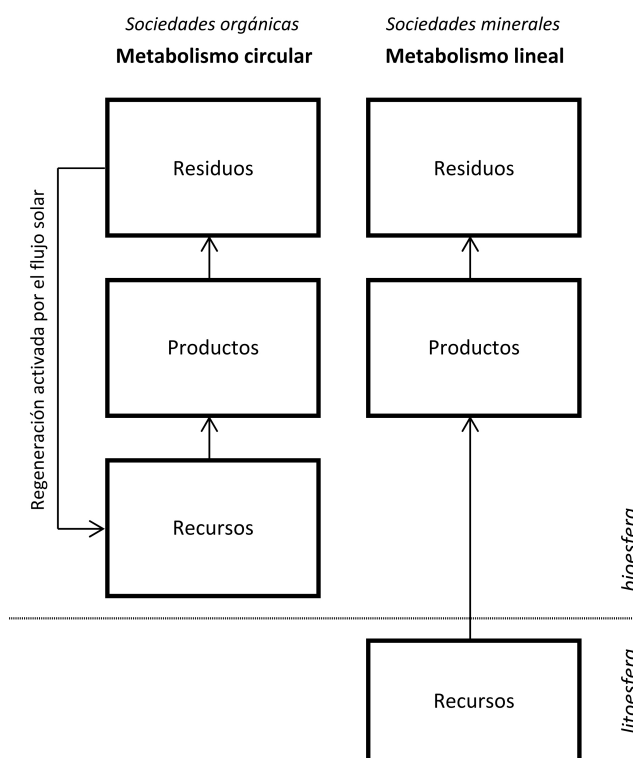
Sociedades orgánicas
**Metabolismo circular**

Sociedades minerales
**Metabolismo lineal**

Residuos

Residuos

Regeneración activada por el flujo solar

Productos

Productos

Recursos

biosfera

litosfera

Recursos